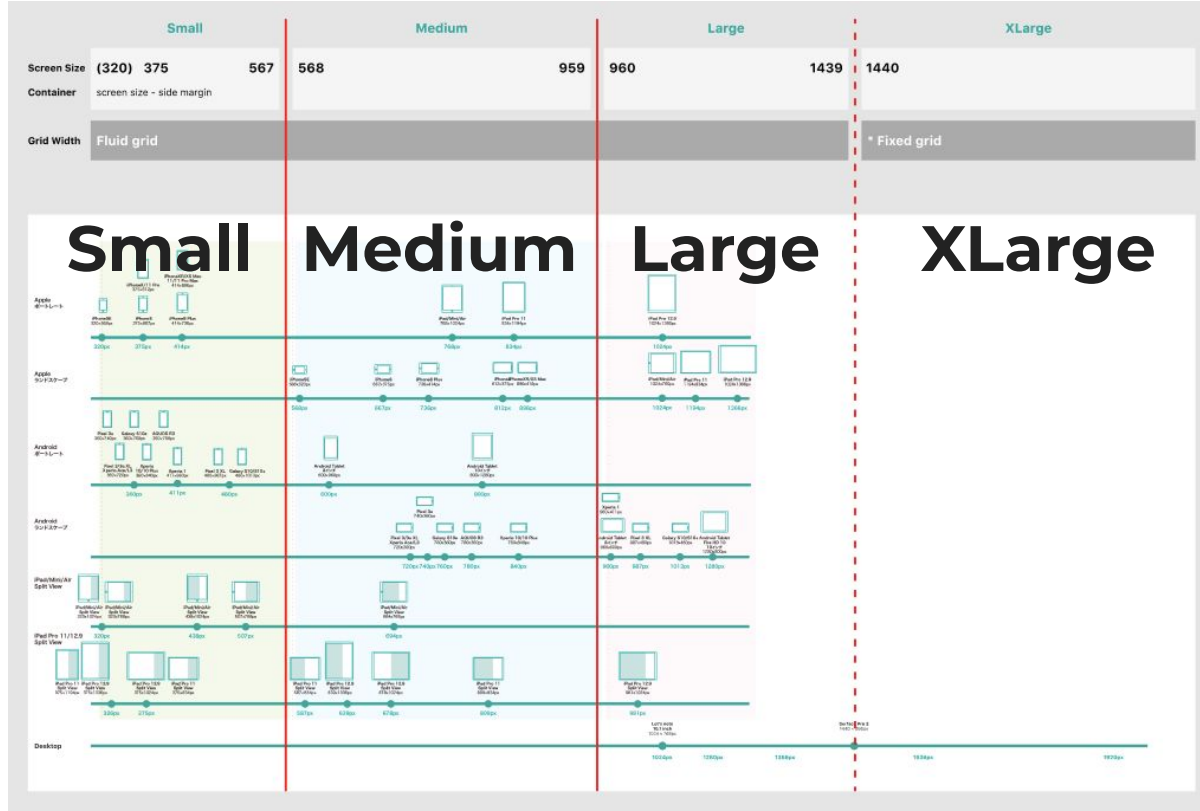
| | Small | Medium | Large | XLarge |
|---|---|---|---|---|
| Screen Size | (320) 375 567 | 568 959 | 960 1439 | 1440 |
| Container | screen size - side margin | | | |
| Grid Width | Fluid grid | | | * Fixed grid |

Small Medium Large XLarge

Apple
ポートレート

320px 375px 414px 768px 834px 1024px

Apple
ランドスケープ

568px 667px 736px 812px 896px 1024px 1194px 1366px

Android
ポートレート

360px 411px 480px 600px 800px

Android
ランドスケープ

720px 740px 760px 780px 843px 960px 987px 1013px 1280px

iPad/Mini/Air
Split View

320px 438px 507px 694px

iPad Pro 11/12.9
Split View

320px 375px 507px 639px 678px 809px 981px

Desktop

1024px 1280px 1366px 1536px 1920px